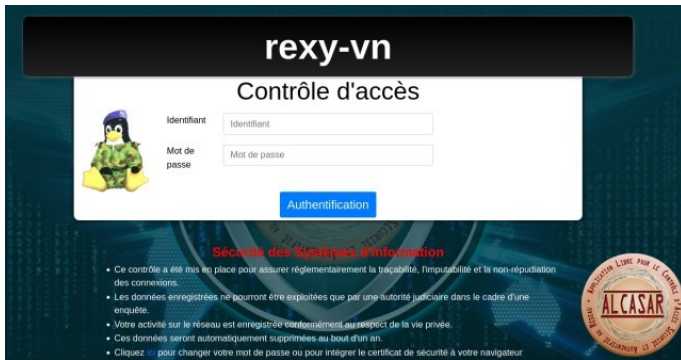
rexy-vn

Contrôle d'accès

Identifiant

Identifiant

Mot de passe

Mot de passe

Authentification

Sécurité des Systèmes d'Information

• Ce contrôle a été mis en place pour assurer réglementairement la traçabilité, l'imputabilité et la non-répudiation des connexions.
• Les données enregistrées ne pourront être exploitées que par une autorité judiciaire dans le cadre d'une enquête.
• Votre activité sur le réseau est enregistrée conformément au respect de la vie privée.
• Ces données seront automatiquement supprimées au bout d'un an.
• Cliquez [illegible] pour changer votre mot de passe ou pour intégrer le certificat de sécurité à votre navigateur

ALCASAR

Application Libre pour le Contrôle d'Accès Sécurisé et Authentifié au Réseau